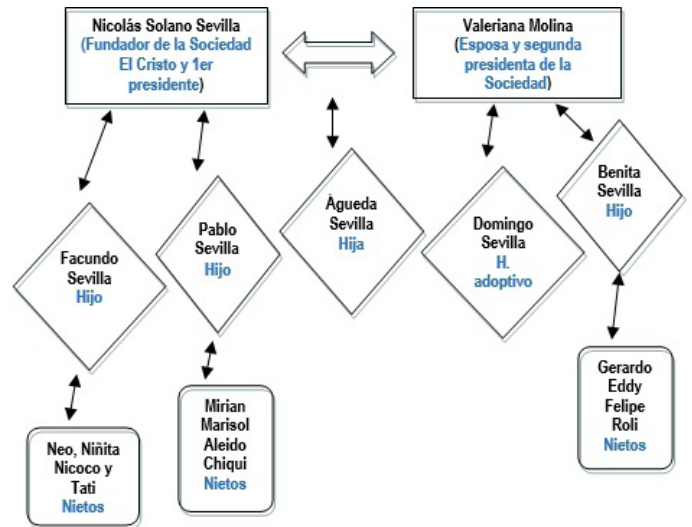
Nicolás Solano Sevilla (Fundador de la Sociedad El Cristo y 1er presidente)

Valeriana Molina (Esposa y segunda presidenta de la Sociedad)

Facundo Sevilla Hijo

Pablo Sevilla Hijo

Águeda Sevilla Hija

Domingo Sevilla H. adoptivo

Benita Sevilla Hijo

Neo, Niñita Nicoco y Tati Nietos

Mirian Marisol Aleido Chiqui Nietos

Gerardo Eddy Felipe Roli Nietos